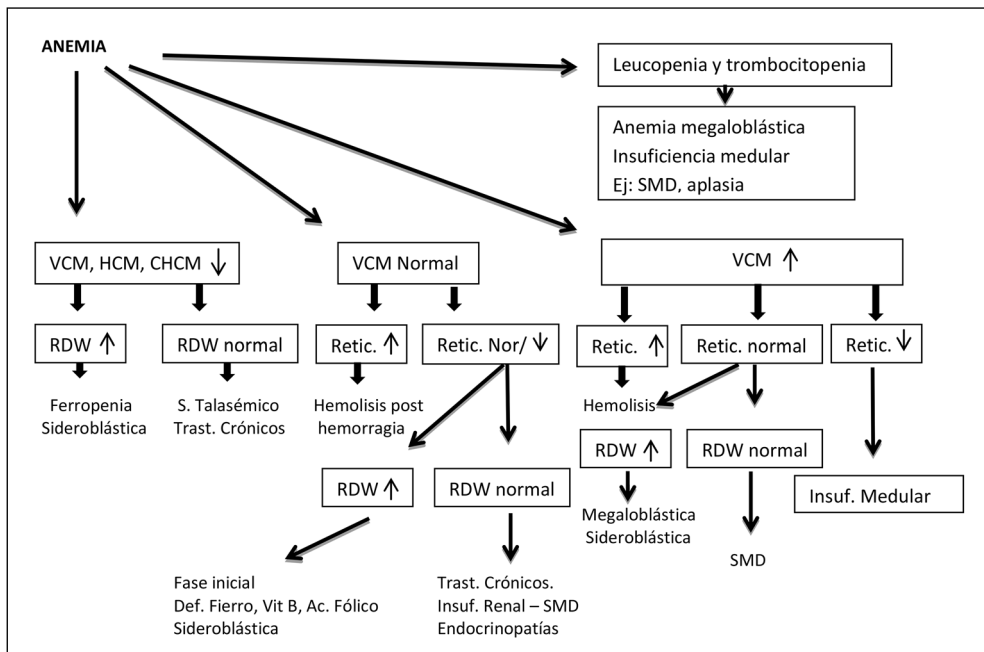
ANEMIA

Leucopenia y trombocitopenia

Anemia megaloblástica
Insuficiencia medular
Ej: SMD, aplasia

VCM, HCM, CHCM ↓

VCM Normal

VCM ↑

RDW ↑

RDW normal

Retic. ↑

Retic. Nor/ ↓

Retic. ↑

Retic. normal

Retic. ↓

Ferropenia
Sideroblástica

S. Talasémico
Trast. Crónicos

Hemolisis post hemorragia

Hemolisis

RDW ↑

RDW normal

RDW ↑

RDW normal

Insuf. Medular

Megaloblástica
Sideroblástica

SMD

Fase inicial
Def. Fierro, Vit B, Ac. Fólico
Sideroblástica

Trast. Crónicos.
Insuf. Renal – SMD
Endocrinopatías